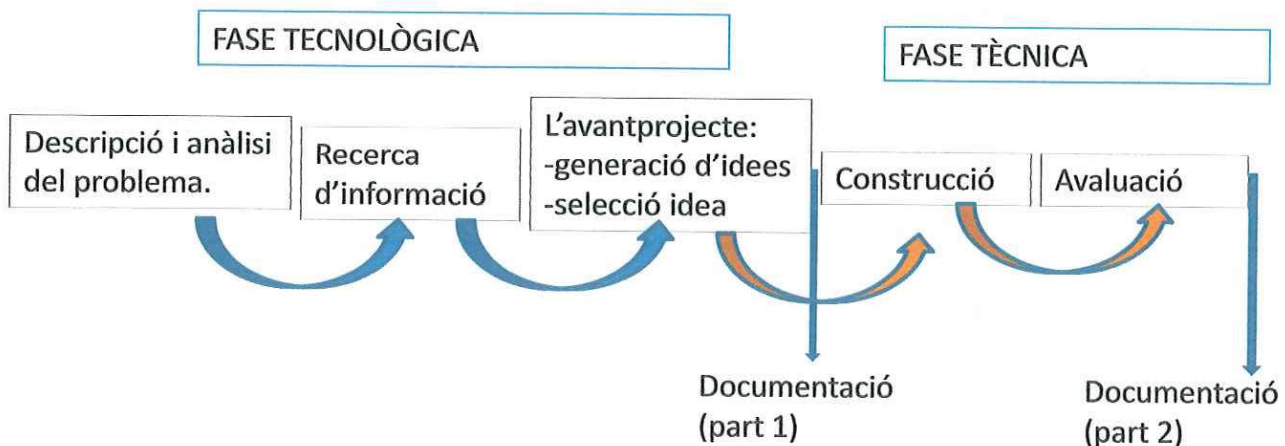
FASE TECNOLÒGICA

FASE TÈCNICA

Descripció i anàlisi del problema.

Recerca d'informació

L'avantprojecte:
-generació d'idees
-selecció idea

Construcció

Avaluació

Documentació (part 1)

Documentació (part 2)